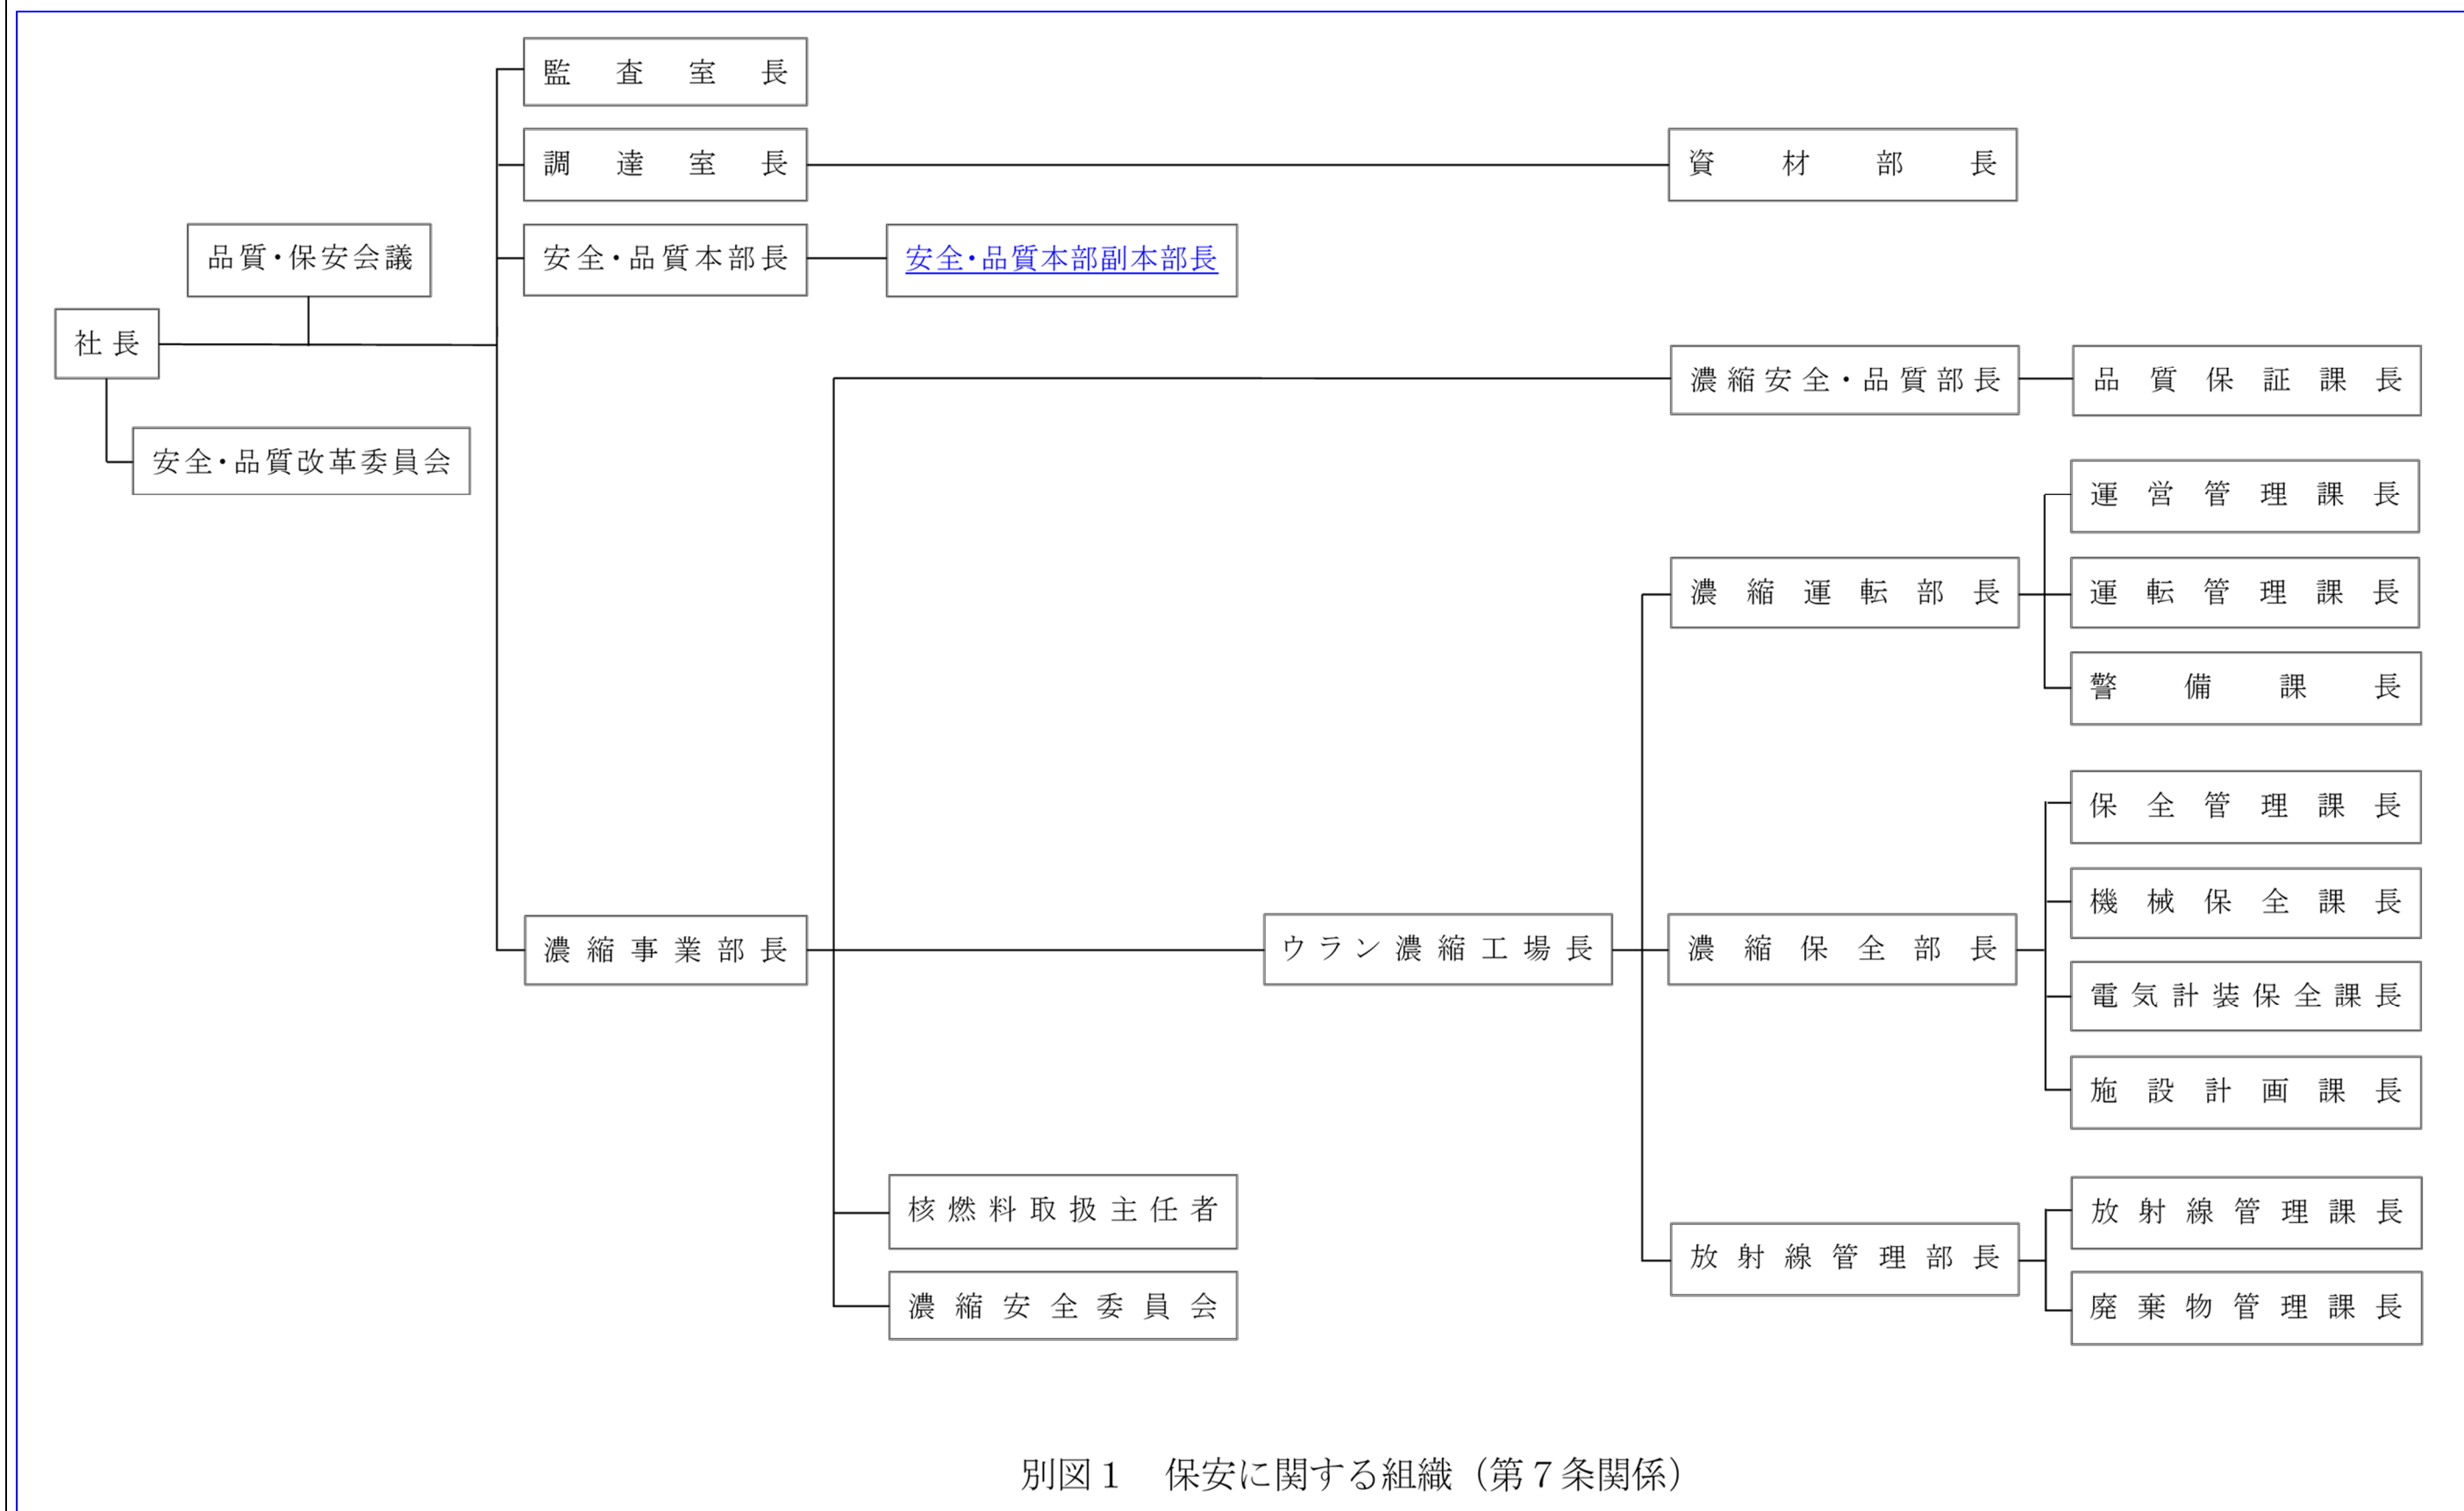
監査室長

調達室長

資材部長

品質・保安会議

安全・品質本部長

安全・品質本部副本部長

社長

濃縮安全・品質部長

品質保証課長

安全・品質改革委員会

運営管理課長

濃縮運転部長

運転管理課長

警備課長

保全管理課長

機械保全課長

濃縮事業部長

ウラン濃縮工場長

濃縮保全部長

電気計装保全課長

施設計画課長

核燃料取扱主任者

放射線管理課長

放射線管理部長

濃縮安全委員会

廃棄物管理課長

別図１　保安に関する組織（第７条関係）